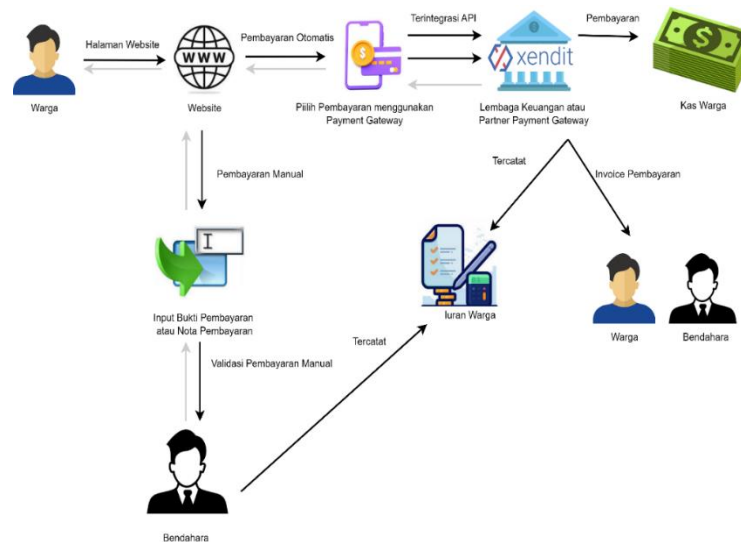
Warga

Halaman Website

WWW

Website

Pembayaran Otomatis

$

Pilih Pembayaran menggunakan Payment Gateway

Terintegrasi API

xendit

Lembaga Keuangan atau Partner Payment Gateway

Pembayaran

$

Kas Warga

Pembayaran Manual

I

Input Bukti Pembayaran atau Nota Pembayaran

Validasi Pembayaran Manual

Bendahara

Tercatat

Tercatat

Invoice Pembayaran

Iuran Warga

Warga

Bendahara